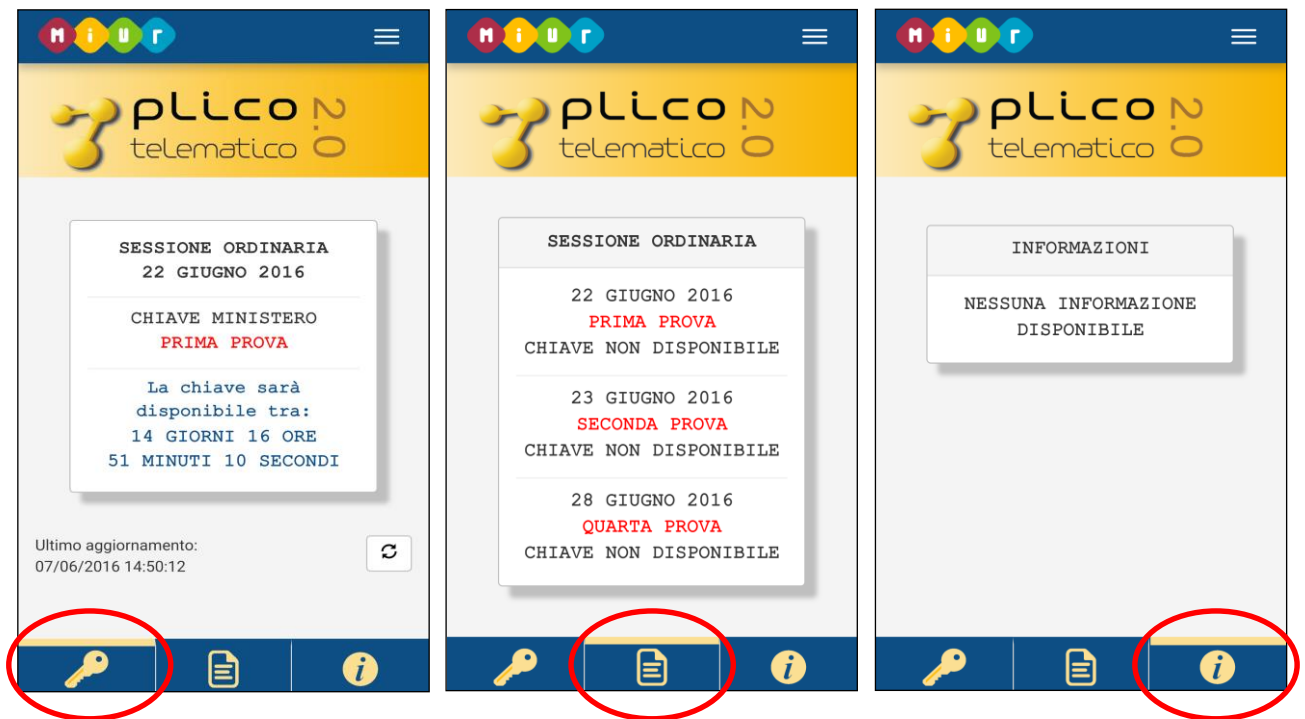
M i U r

plico telematico 2.0

SESSIONE ORDINARIA
22 GIUGNO 2016

CHIAVE MINISTERO
PRIMA PROVA

La chiave sarà disponibile tra:
14 GIORNI 16 ORE
51 MINUTI 10 SECONDI

Ultimo aggiornamento:
07/06/2016 14:50:12

M i U r

plico telematico 2.0

SESSIONE ORDINARIA

22 GIUGNO 2016
PRIMA PROVA
CHIAVE NON DISPONIBILE

23 GIUGNO 2016
SECONDA PROVA
CHIAVE NON DISPONIBILE

28 GIUGNO 2016
QUARTA PROVA
CHIAVE NON DISPONIBILE

M i U r

plico telematico 2.0

INFORMAZIONI

NESSUNA INFORMAZIONE DISPONIBILE

i